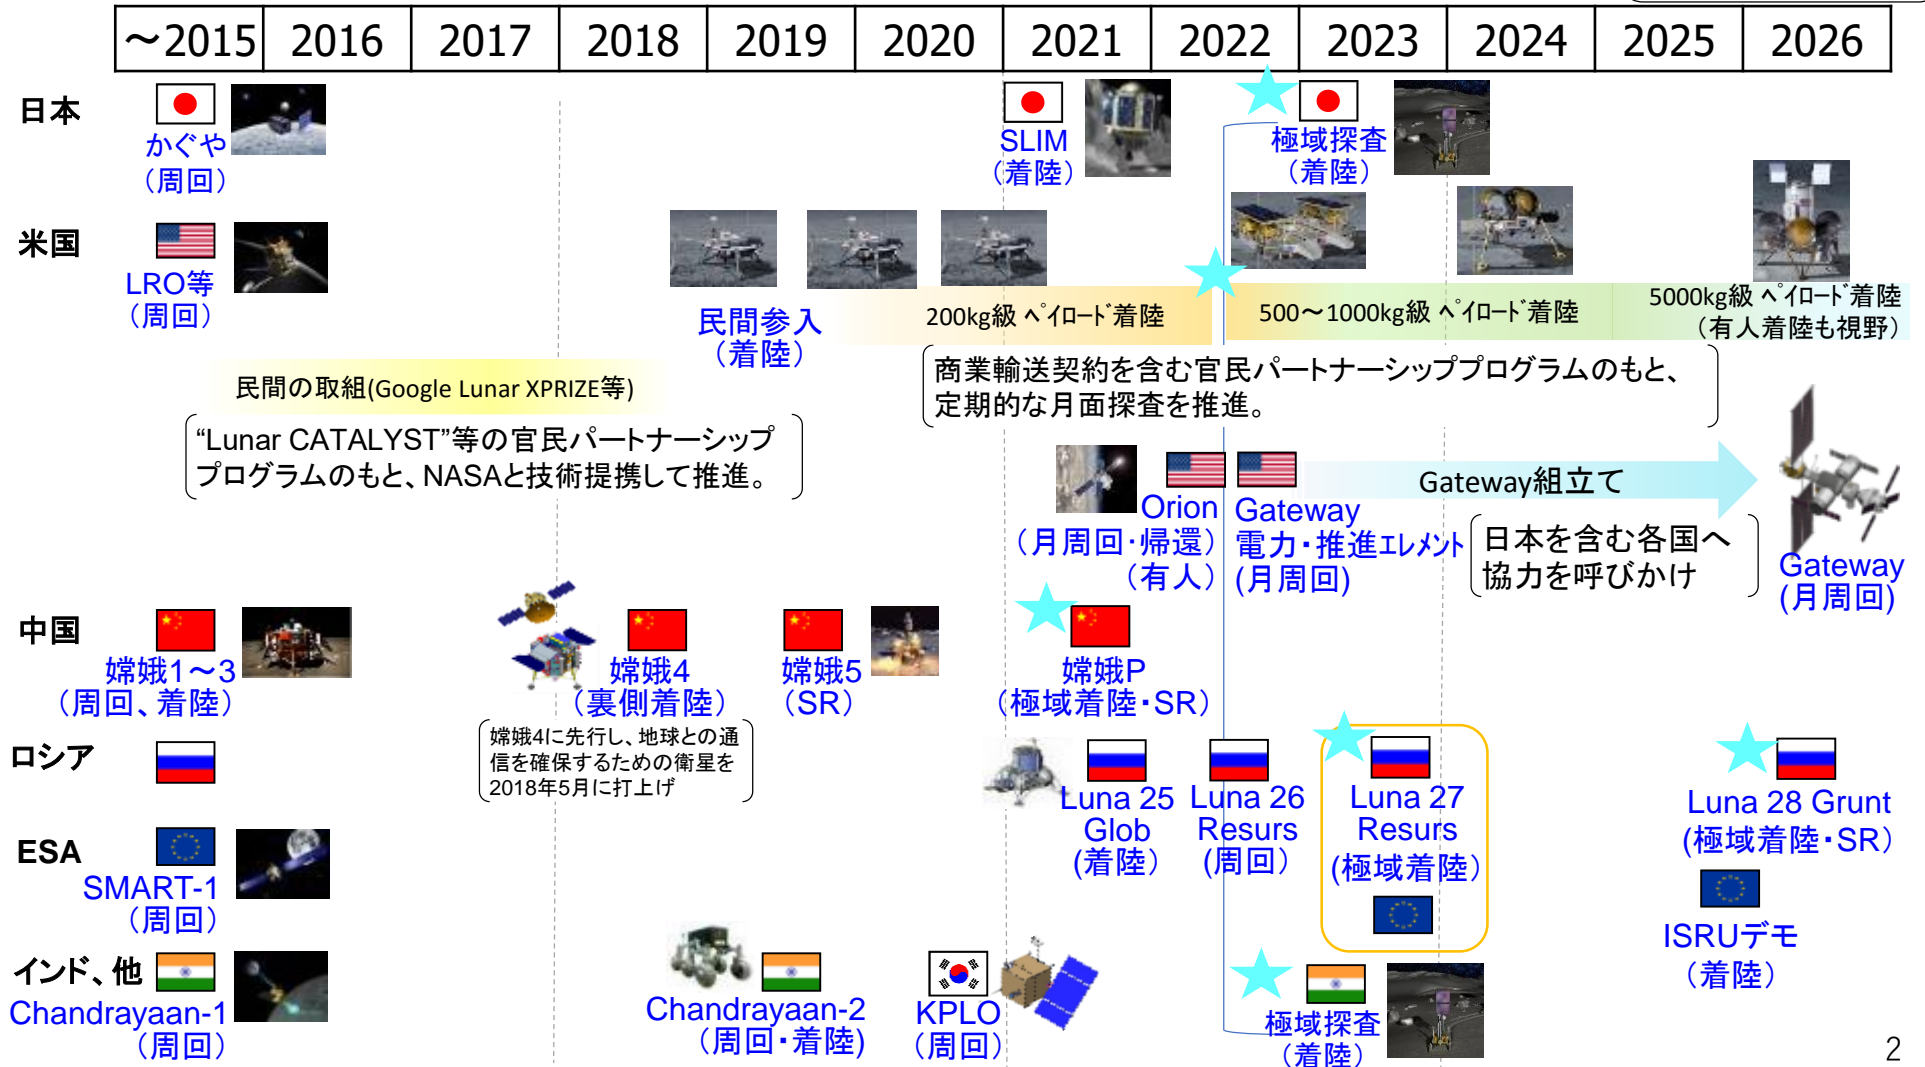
| ～2015 | 2016 | 2017 | 2018 | 2019 | 2020 | 2021 | 2022 | 2023 | 2024 | 2025 | 2026 |
|---|---|---|---|---|---|---|---|---|---|---|---|

日本

かぐや（周回）

SLIM（着陸）

極域探査（着陸）

米国

LRO等（周回）

民間参入（着陸）

200kg級 ペイロード着陸

500～1000kg級 ペイロード着陸

5000kg級 ペイロード着陸（有人着陸も視野）

民間の取組(Google Lunar XPRIZE等)

"Lunar CATALYST"等の官民パートナーシッププログラムのもと、NASAと技術提携して推進。

商業輸送契約を含む官民パートナーシッププログラムのもと、定期的な月面探査を推進。

Orion（月周回・帰還）（有人）

Gateway 電力・推進エレメント（月周回）

Gateway組立て

日本を含む各国へ協力を呼びかけ

Gateway（月周回）

中国

嫦娥1～3（周回、着陸）

嫦娥4（裏側着陸）

嫦娥4に先行し、地球との通信を確保するための衛星を2018年5月に打上げ

嫦娥5（SR）

嫦娥P（極域着陸・SR）

ロシア

Luna 25 Glob（着陸）

Luna 26 Resurs（周回）

Luna 27 Resurs（極域着陸）

Luna 28 Grunt（極域着陸・SR）

ESA

SMART-1（周回）

ISRUデモ（着陸）

インド、他

Chandrayaan-1（周回）

Chandrayaan-2（周回・着陸）

KPLO（周回）

極域探査（着陸）

2